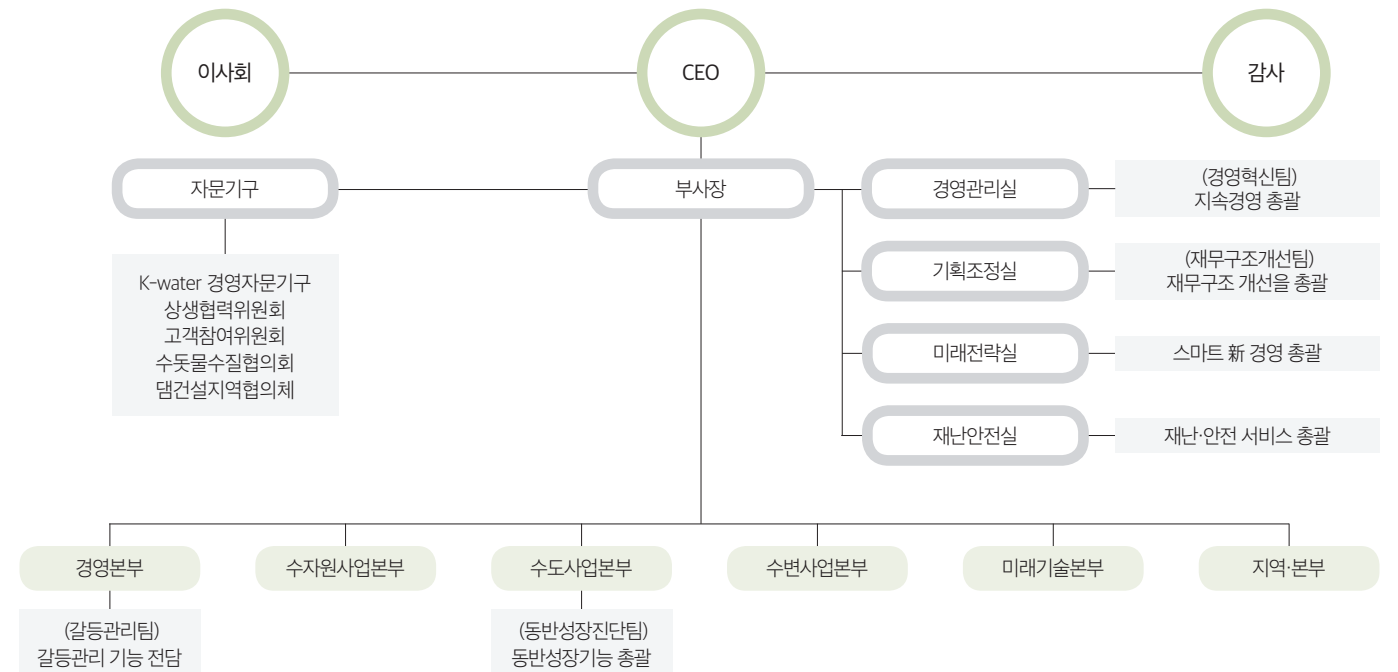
이사회

CEO

감사

자문기구

부사장

경영관리실

(경영혁신팀)
지속경영 총괄

기획조정실

(재무구조개선팀)
재무구조 개선을 총괄

미래전략실

스마트 新 경영 총괄

재난안전실

재난·안전 서비스 총괄

K-water 경영자문기구
상생협력위원회
고객참여위원회
수돗물수질협의회
댐건설지역협의체

경영본부

수자원사업본부

수도사업본부

수변사업본부

미래기술본부

지역·본부

(갈등관리팀)
갈등관리 기능 전담

(동반성장진단팀)
동반성장기능 총괄